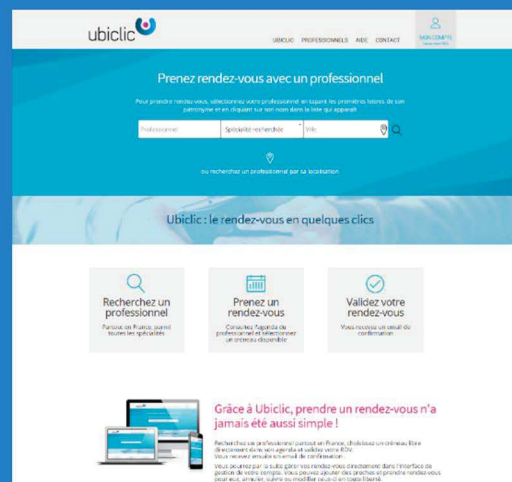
ubiclic

UBICLIC PROFESSIONNELS AIDE CONTACT

MON COMPTE
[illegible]

Prenez rendez-vous avec un professionnel

Pour prendre rendez-vous, sélectionnez votre professionnel en tapant les premières lettres de son patronyme et en cliquant sur son nom dans la liste qui apparaît

Professionnel
Spécialité recherchée
Ville

ou recherchez un professionnel par sa localisation

Ubiclic : le rendez-vous en quelques clics

Recherchez un professionnel
Partout en France, parmi toutes les spécialités

Prenez un rendez-vous
Consultez l'agenda du professionnel et sélectionnez un créneau disponible

Validez votre rendez-vous
Vous recevez un email de confirmation

Grâce à Ubiclic, prendre un rendez-vous n'a jamais été aussi simple !

Recherchez un professionnel partout en France, choisissez un créneau libre directement dans son agenda et validez votre RDV. Vous recevez ensuite un email de confirmation.

Vous pourrez par la suite gérer vos rendez-vous directement dans l'interface de gestion de votre compte. Vous pouvez ajouter des proches et prendre rendez-vous pour eux, annuler, suivre ou modifier ceux-ci en toute liberté.